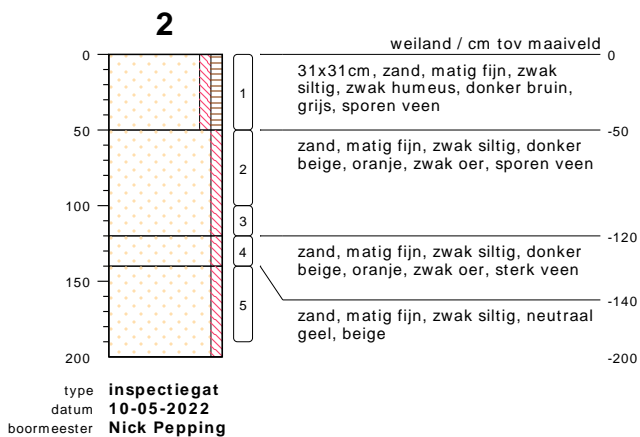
2

0
50
100
150
200

1
2
3
4
5

weiland / cm tov maaiveld

0

31x31cm, zand, matig fijn, zwak siltig, zwak humeus, donker bruin, grijs, sporen veen

-50

zand, matig fijn, zwak siltig, donker beige, oranje, zwak oer, sporen veen

-120

zand, matig fijn, zwak siltig, donker beige, oranje, zwak oer, sterk veen

-140

zand, matig fijn, zwak siltig, neutraal geel, beige

-200

type **inspectiegat**
datum **10-05-2022**
boormeester **Nick Pepping**